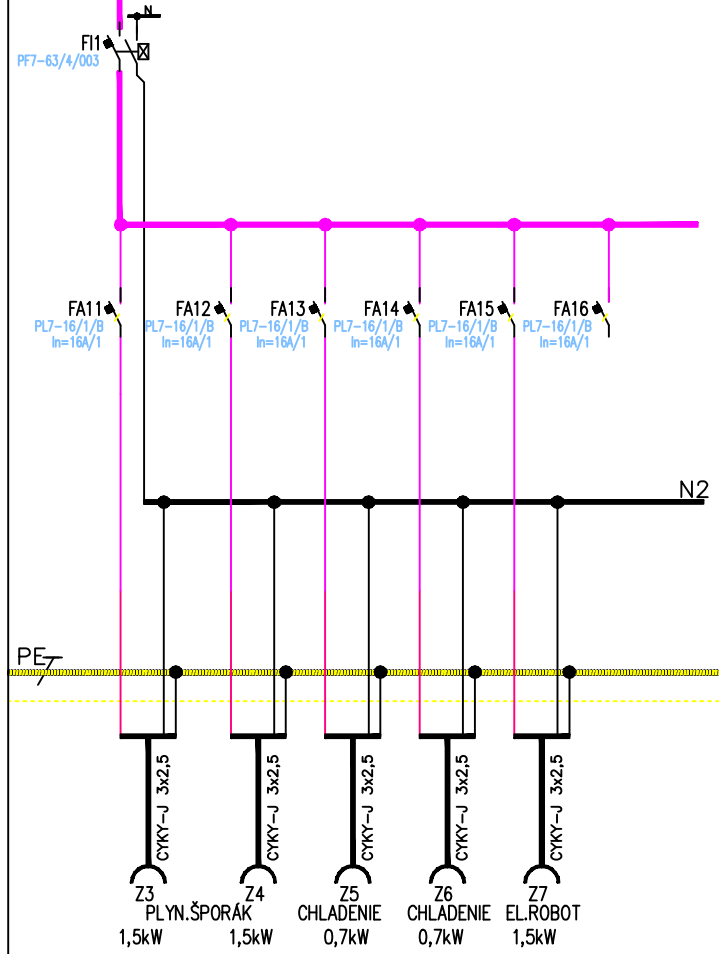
N

FI1
PF7-63/4/003

FA11
PL7-16/1/B
In=16A/1

FA12
PL7-16/1/B
In=16A/1

FA13
PL7-16/1/B
In=16A/1

FA14
PL7-16/1/B
In=16A/1

FA15
PL7-16/1/B
In=16A/1

FA16
PL7-16/1/B
In=16A/1

N2

PE

CYKY-J 3x2,5

CYKY-J 3x2,5

CYKY-J 3x2,5

CYKY-J 3x2,5

CYKY-J 3x2,5

Z3
PLYN.ŠPORÁK
1,5kW

Z4
1,5kW

Z5
CHLADENIE
0,7kW

Z6
CHLADENIE
0,7kW

Z7
EL.ROBOT
1,5kW